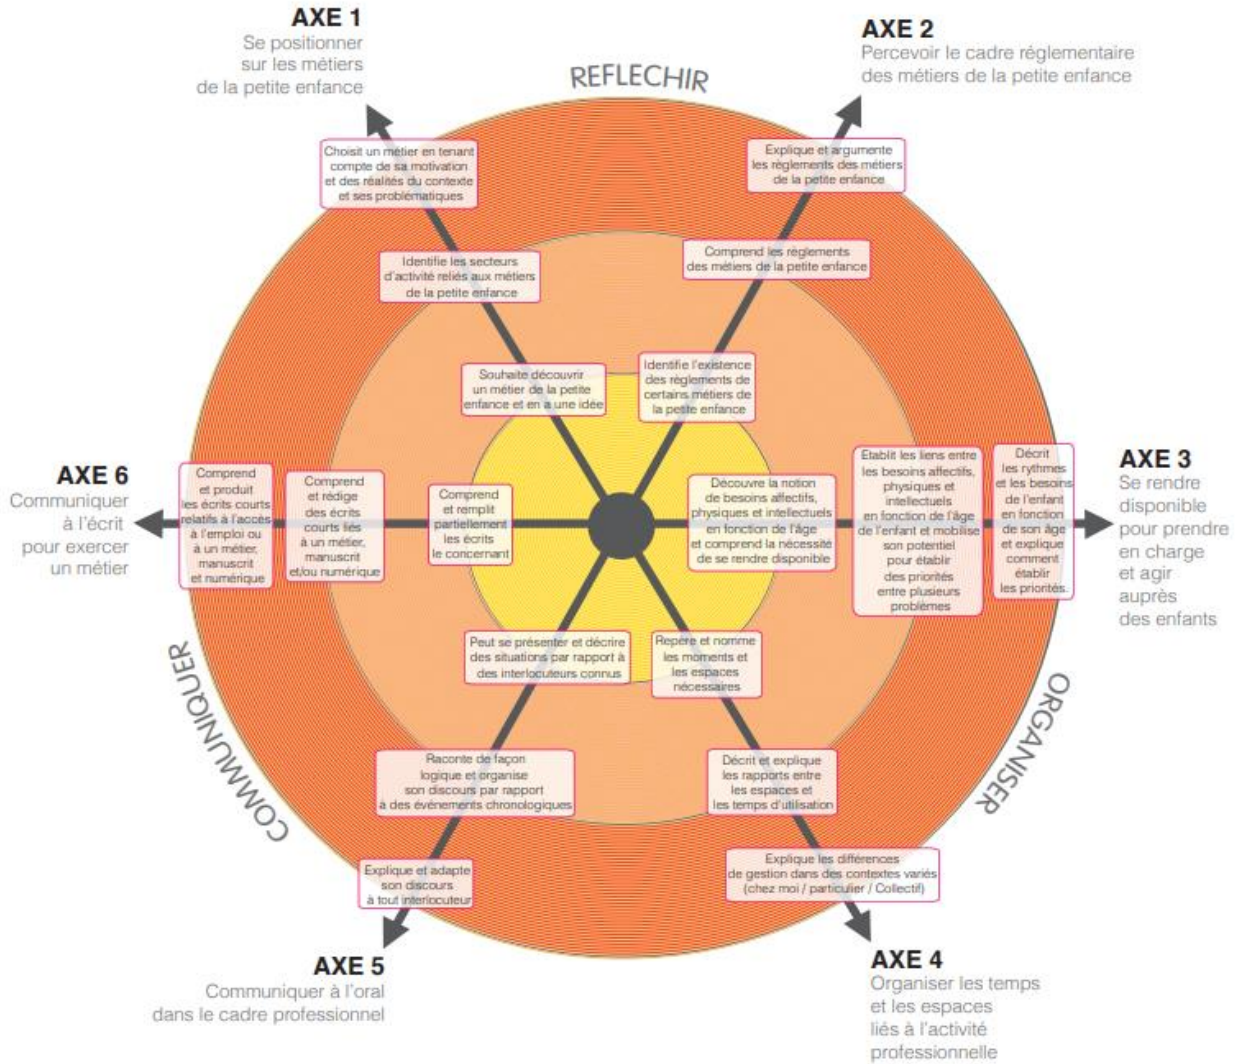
AXE 1
Se positionner sur les métiers de la petite enfance

REFLECHIR

AXE 2
Percevoir le cadre réglementaire des métiers de la petite enfance

Choisit un métier en tenant compte de sa motivation et des réalités du contexte et ses problématiques

Identifie les secteurs d'activité reliés aux métiers de la petite enfance

Souhaite découvrir un métier de la petite enfance et en a une idée

Explique et argumente les règlements des métiers de la petite enfance

Comprend les règlements des métiers de la petite enfance

Identifie l'existence des règlements de certains métiers de la petite enfance

AXE 6
Communiquer à l'écrit pour exercer un métier

Comprend et produit les écrits courts relatifs à l'accès à l'emploi ou à un métier, manuscrit et numérique

Comprend et rédige des écrits courts liés à un métier, manuscrit et/ou numérique

Comprend et remplit partiellement les écrits le concernant

Découvre la notion de besoins affectifs, physiques et intellectuels en fonction de l'âge et comprend la nécessité de se rendre disponible

Etablit les liens entre les besoins affectifs, physiques et intellectuels en fonction de l'âge de l'enfant et mobilise son potentiel pour établir des priorités entre plusieurs problèmes

Décrit les rythmes et les besoins de l'enfant en fonction de son âge et explique comment établir les priorités.

AXE 3
Se rendre disponible pour prendre en charge et agir auprès des enfants

COMMUNIQUER

Peut se présenter et décrire des situations par rapport à des interlocuteurs connus

Raconte de façon logique et organise son discours par rapport à des événements chronologiques

Explique et adapte son discours à tout interlocuteur

Repère et nomme les moments et les espaces nécessaires

Décrit et explique les rapports entre les espaces et les temps d'utilisation

Explique les différences de gestion dans des contextes variés (chez moi / particulier / Collectif)

ORGANISER

AXE 5
Communiquer à l'oral dans le cadre professionnel

AXE 4
Organiser les temps et les espaces liés à l'activité professionnelle